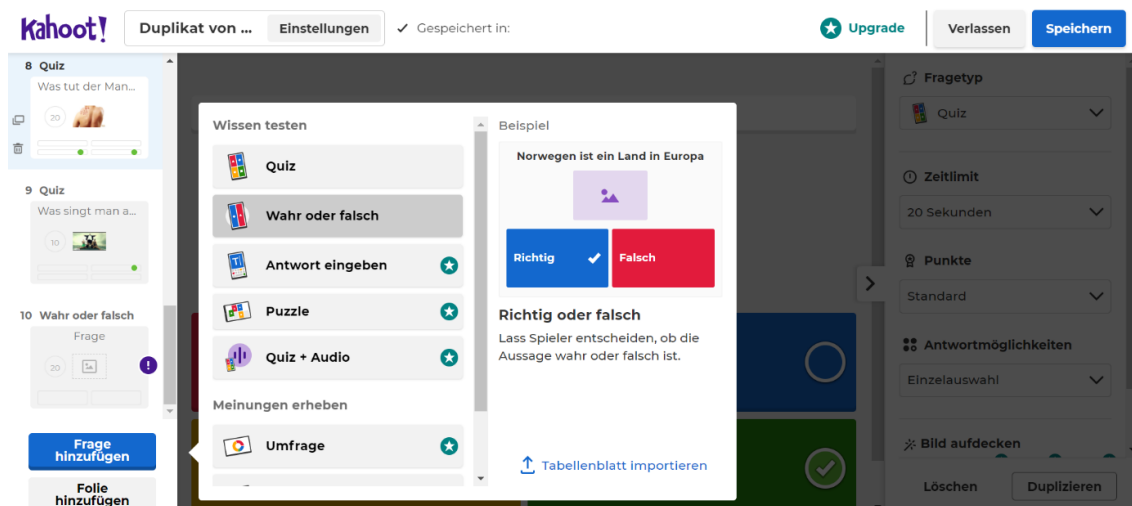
Kahoot!

Duplikat von ... Einstellungen

Gespeichert in:

Upgrade

Verlassen

Speichern

8 Quiz

Was tut der Man...

20

9 Quiz

Was singt man a...

10

10 Wahr oder falsch

Frage

20

Frage hinzufügen

Folie hinzufügen

Wissen testen

Quiz

Wahr oder falsch

Antwort eingeben

Puzzle

Quiz + Audio

Meinungen erheben

Umfrage

Beispiel

Norwegen ist ein Land in Europa

Richtig

Falsch

Richtig oder falsch

Lass Spieler entscheiden, ob die Aussage wahr oder falsch ist.

Tabellenblatt importieren

Fragetyp

Quiz

Zeitlimit

20 Sekunden

Punkte

Standard

Antwortmöglichkeiten

Einzelauswahl

Bild aufdecken

Löschen

Duplizieren